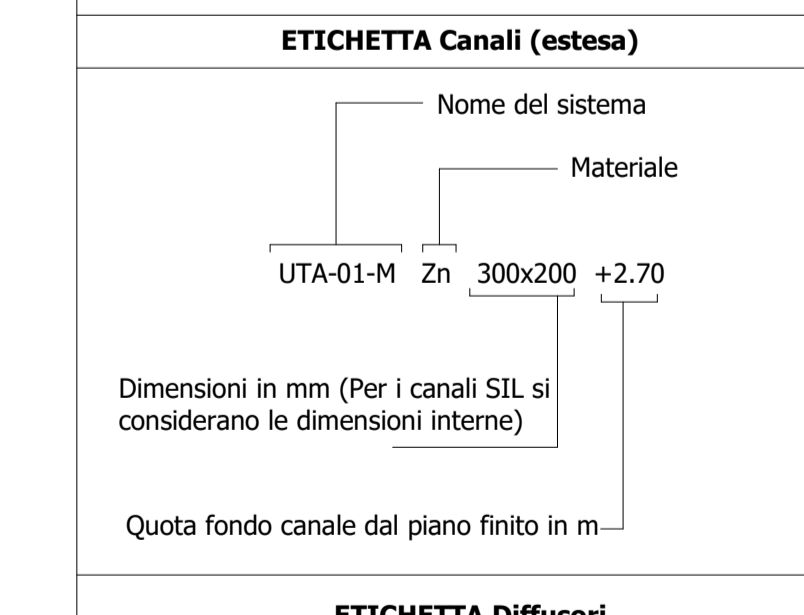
ETICHETTA Canali (estesa)

Nome del sistema

Materiale

UTA-01-M Zn 300x200 +2.70

Dimensioni in mm (Per i canali SIL si considerano le dimensioni interne)

Quota fondo canale dal piano finito in m

ETICHETTA Diffusori